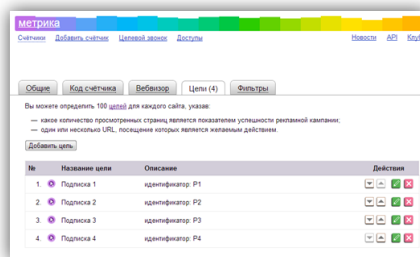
метрика

Счётчики Добавить счётчик Целевой звонок Доступы

Новости API Клу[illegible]

Общие Код счётчика Вебвизор Цели (4) Фильтры

Вы можете определить 100 целей для каждого сайта, указав:

— какое количество просмотренных страниц является показателем успешности рекламной кампании;
— один или несколько URL, посещение которых является желаемым действием.

Добавить цель

| № | Название цели | Описание | Действия |
|---|---|---|---|
| 1. | Подписка 1 | идентификатор: P1 | |
| 2. | Подписка 2 | идентификатор: P2 | |
| 3. | Подписка 3 | идентификатор: P3 | |
| 4. | Подписка 4 | идентификатор: P4 | |